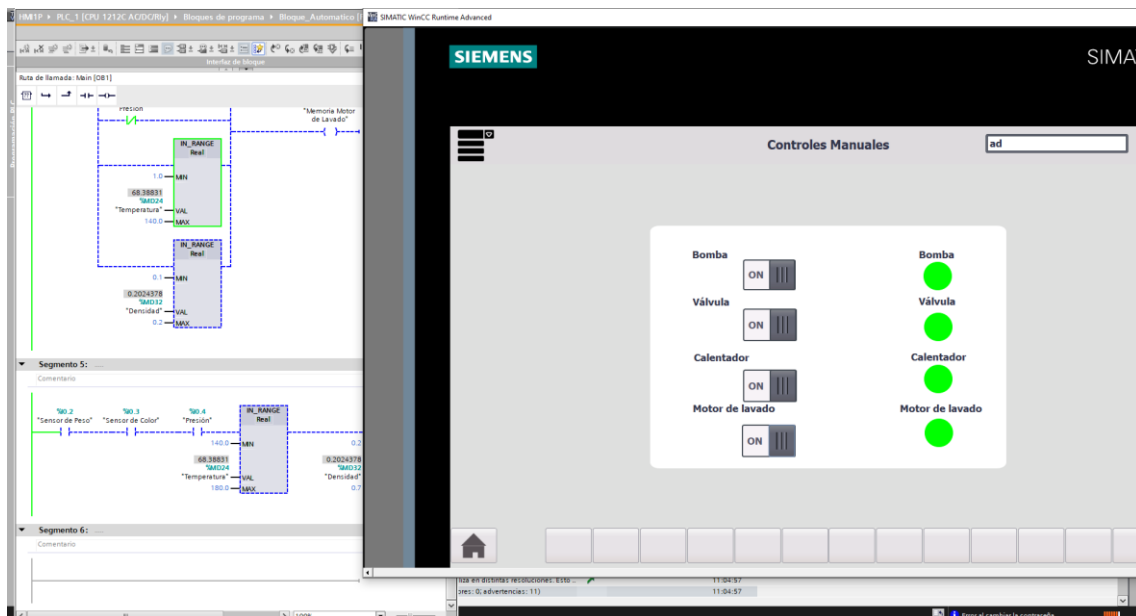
HMI1P ▸ PLC_1 [CPU 1212C AC/DC/Rly] ▸ Bloques de programa ▸ Bloque_Automatico [
SIMATIC WinCC Runtime Advanced
Interfaz de bloque
Ruta de llamada: Main [OB1]
Presion
"Memoria Motor de Lavado"
IN_RANGE
Real
1.0 — MIN
68.38831
%MD24
"Temperatura" — VAL
140.0 — MAX
IN_RANGE
Real
0.1 — MIN
0.2024378
%MD32
"Densidad" — VAL
0.2 — MAX
Segmento 5: ....
Comentario
%I0.2
"Sensor de Peso"
%I0.3
"Sensor de Color"
%I0.4
"Presión"
IN_RANGE
Real
140.0 — MIN
68.38831
%MD24
"Temperatura" — VAL
180.0 — MAX
0.2
0.2024378
%MD32
"Densidad"
0.7
Segmento 6: ....
Comentario
SIEMENS
SIMA
Controles Manuales
ad
Bomba
ON
Válvula
ON
Calentador
ON
Motor de lavado
ON
Bomba
Válvula
Calentador
Motor de lavado
iza en distintas resoluciones. Esto ...
11:04:57
ores: 0; advertencias: 11)
11:04:57
100%